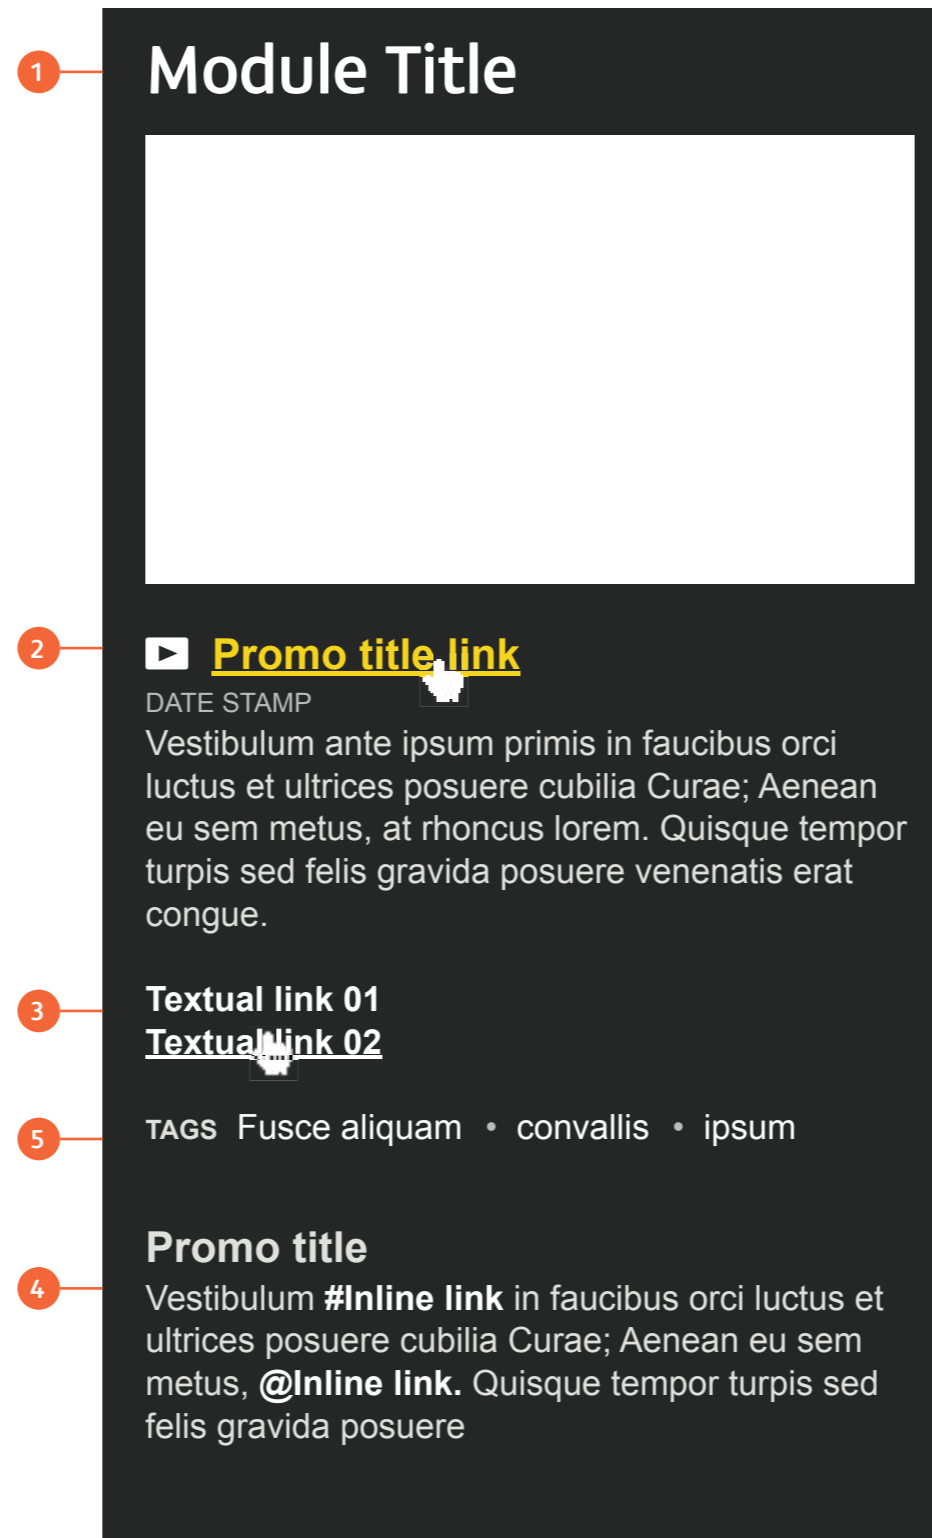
1

Module Title

2

Promo title link

DATE STAMP

Vestibulum ante ipsum primis in faucibus orci luctus et ultrices posuere cubilia Curae; Aenean eu sem metus, at rhoncus lorem. Quisque tempor turpis sed felis gravida posuere venenatis erat congue.

3

Textual link 01
Textual link 02

5

TAGS Fusce aliquam • convallis • ipsum

Promo title

4

Vestibulum **#Inline link** in faucibus orci luctus et ultrices posuere cubilia Curae; Aenean eu sem metus, **@Inline link.** Quisque tempor turpis sed felis gravida posuere